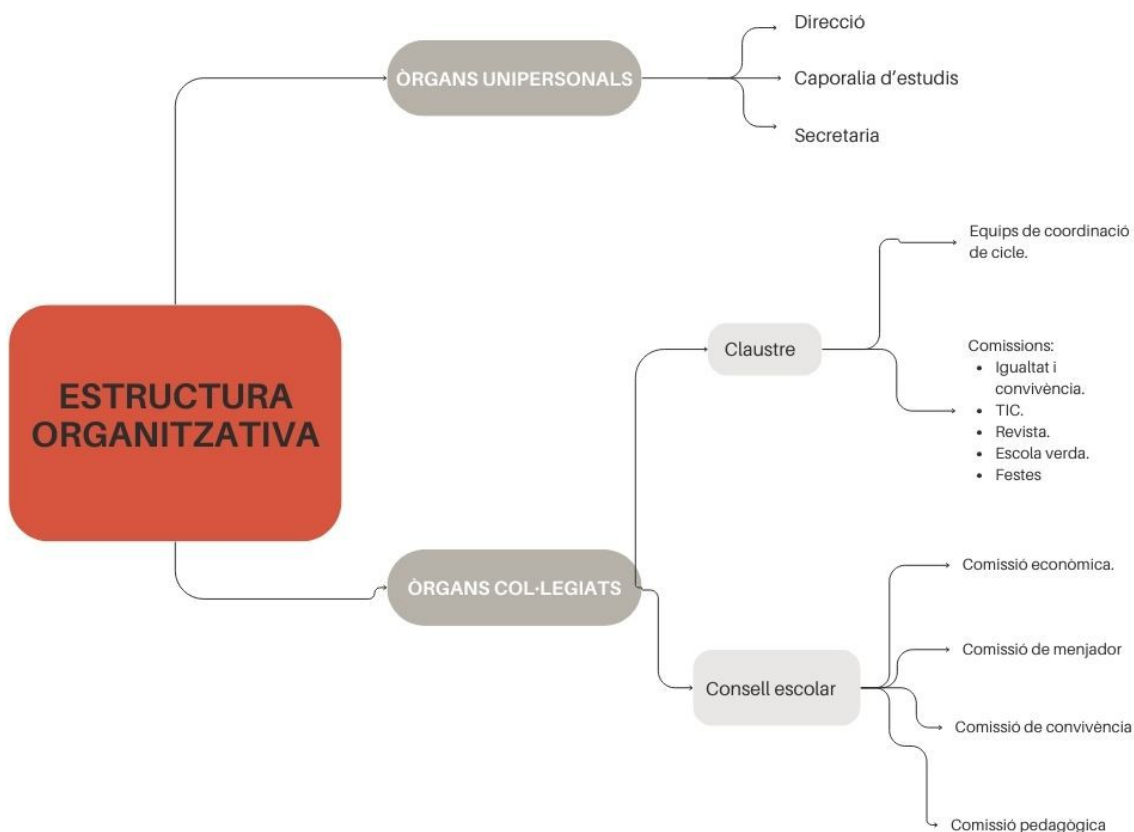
ESTRUCTURA ORGANITZATIVA

ÒRGANS UNIPERSONALS

Direcció

Caporalia d'estudis

Secretaria

ÒRGANS COL·LEGIATS

Claustre

Equips de coordinació de cicle.

Comissions:
- Igualtat i convivència.
- TIC.
- Revista.
- Escola verda.
- Festes

Consell escolar

Comissió econòmica.

Comissió de menjador

Comissió de convivència

Comissió pedagògica